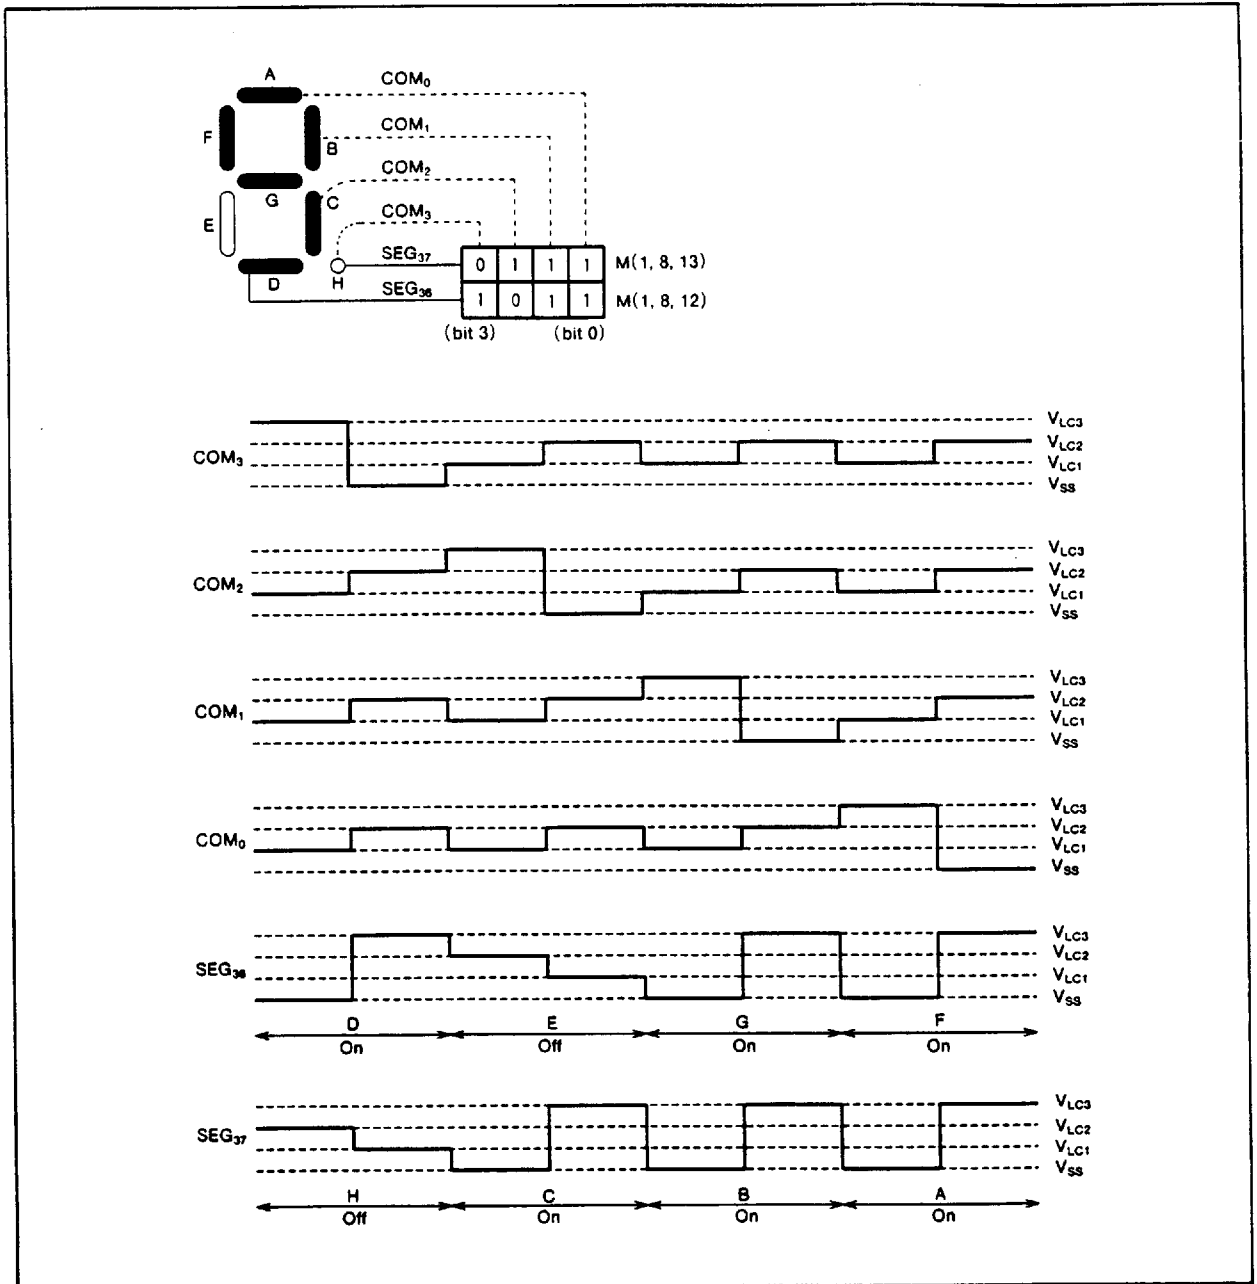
A
COM$_0$
F
B
COM$_1$
G
C
COM$_2$
E
COM$_3$
H
SEG$_{37}$
D
SEG$_{36}$

| 0 | 1 | 1 | 1 |
|---|---|---|---|
| 1 | 0 | 1 | 1 |

M(1, 8, 13)
M(1, 8, 12)
(bit 3)
(bit 0)

COM$_3$
V$_{LC3}$
V$_{LC2}$
V$_{LC1}$
V$_{SS}$

COM$_2$
V$_{LC3}$
V$_{LC2}$
V$_{LC1}$
V$_{SS}$

COM$_1$
V$_{LC3}$
V$_{LC2}$
V$_{LC1}$
V$_{SS}$

COM$_0$
V$_{LC3}$
V$_{LC2}$
V$_{LC1}$
V$_{SS}$

SEG$_{36}$
V$_{LC3}$
V$_{LC2}$
V$_{LC1}$
V$_{SS}$

D
On
E
Off
G
On
F
On

SEG$_{37}$
V$_{LC3}$
V$_{LC2}$
V$_{LC1}$
V$_{SS}$

H
Off
C
On
B
On
A
On